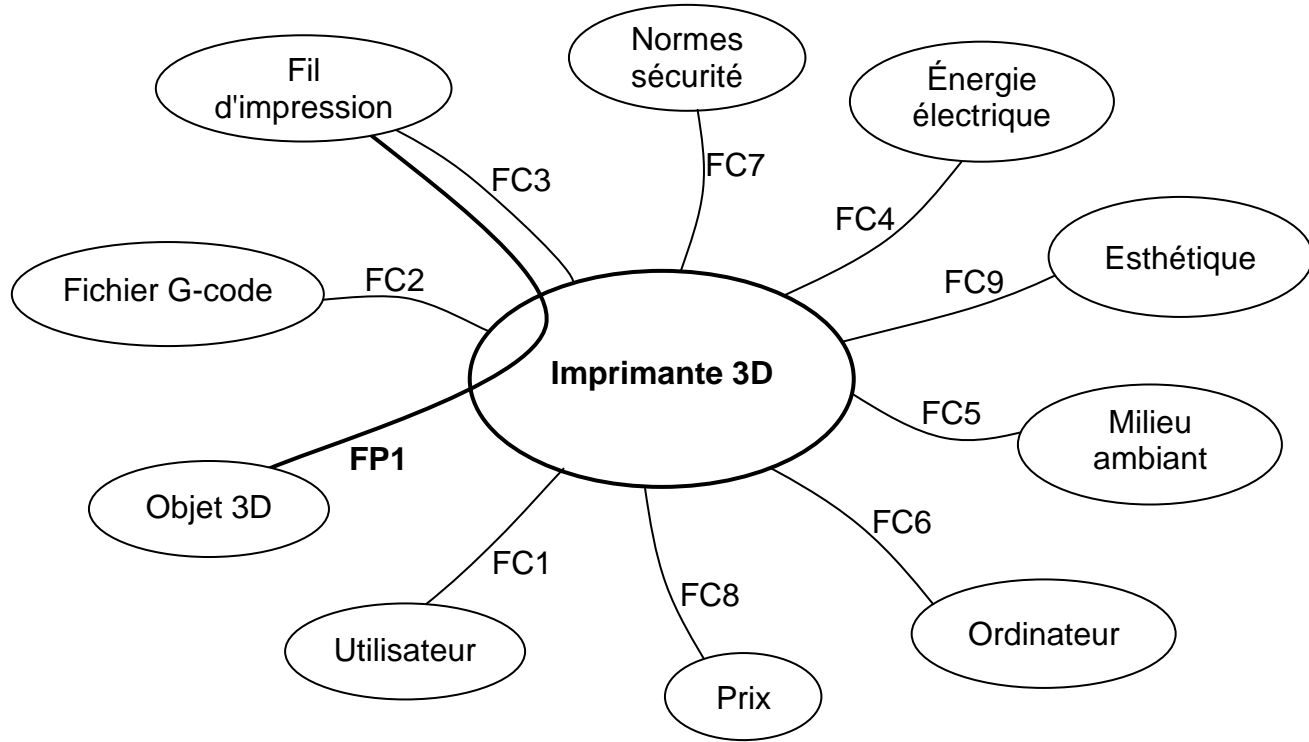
Fil d'impression

Normes sécurité

Énergie électrique

FC3

FC7

FC4

Esthétique

Fichier G-code

FC2

FC9

Imprimante 3D

FC5

Milieu ambiant

FP1

Objet 3D

FC6

FC1

FC8

Ordinateur

Utilisateur

Prix